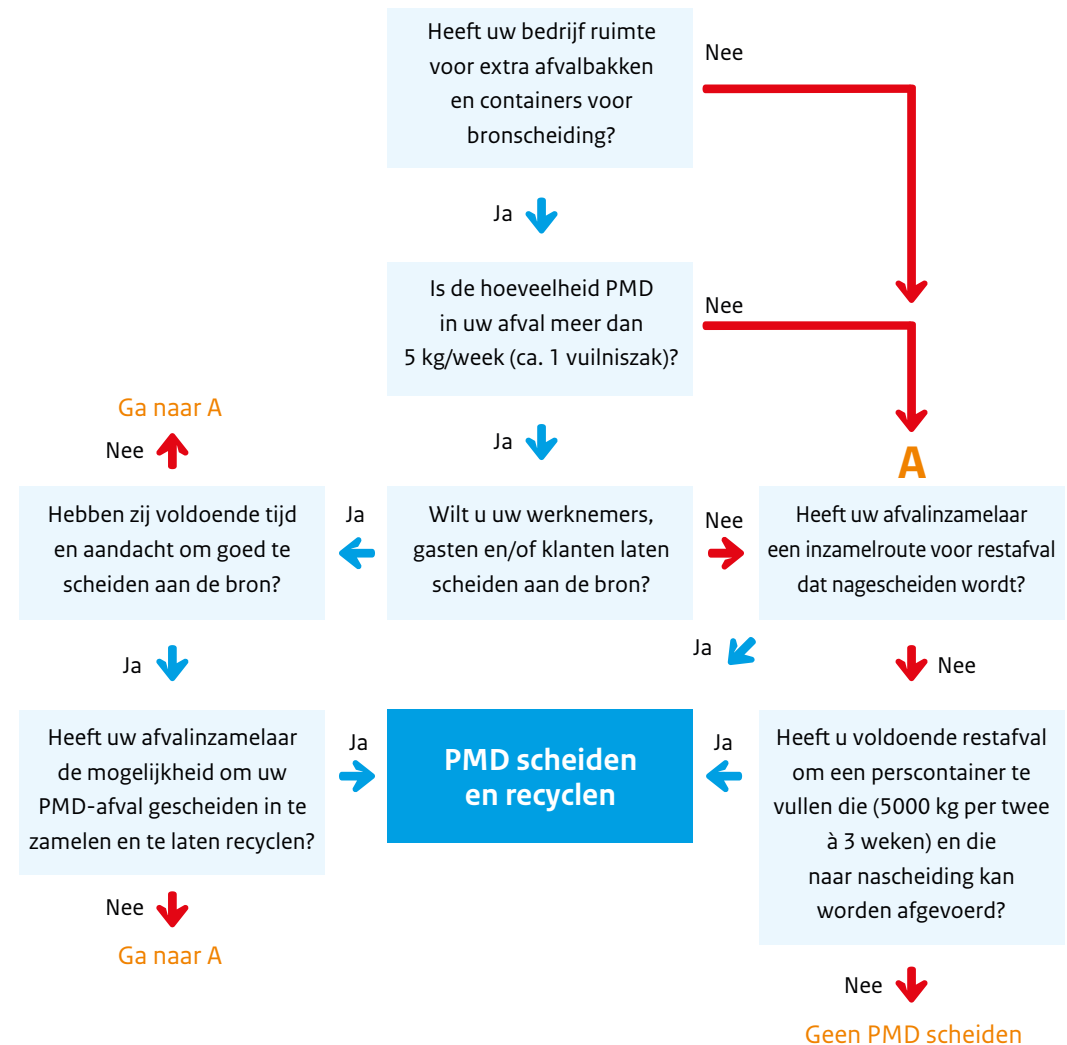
Heeft uw bedrijf ruimte voor extra afvalbakken en containers voor bronscheiding?

Nee

Ja

Is de hoeveelheid PMD in uw afval meer dan 5 kg/week (ca. 1 vuilniszak)?

Nee

Ga naar A

Nee

Ja

A

Hebben zij voldoende tijd en aandacht om goed te scheiden aan de bron?

Ja

Wilt u uw werknemers, gasten en/of klanten laten scheiden aan de bron?

Nee

Heeft uw afvalinzamelaar een inzamelroute voor restafval dat nagescheiden wordt?

Ja

Ja

Nee

Heeft uw afvalinzamelaar de mogelijkheid om uw PMD-afval gescheiden in te zamelen en te laten recyclen?

Ja

PMD scheiden en recyclen

Ja

Heeft u voldoende restafval om een perscontainer te vullen die (5000 kg per twee à 3 weken) en die naar nascheiding kan worden afgevoerd?

Nee

Ga naar A

Nee

Geen PMD scheiden